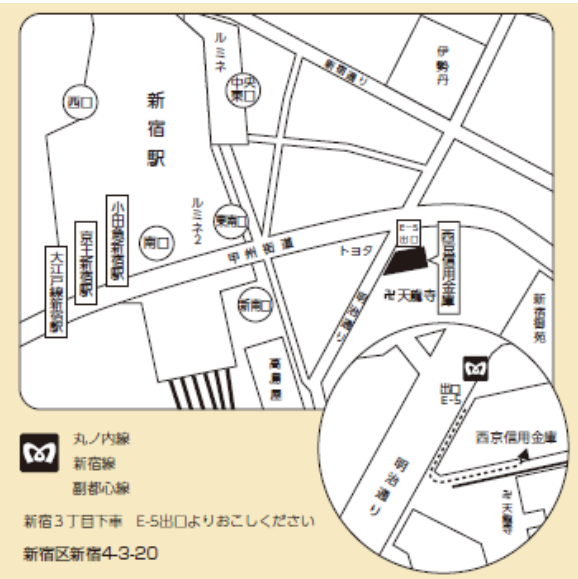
ルミネ
中央東口
新宿通り
伊勢丹
西口
新宿駅
小田急新宿駅
京王新宿駅
大江戸線新宿駅
ルミネ2
東南口
南口
甲州街道
新南口
トヨタ
E-5出口
西京信用金庫
卍天龍寺
明治通り
新宿御苑
高島屋
出口E-5
西京信用金庫
明治通り
卍天龍寺

丸ノ内線
新宿線
副都心線

新宿3丁目下車　E-5出口よりおこしください

新宿区新宿4-3-20